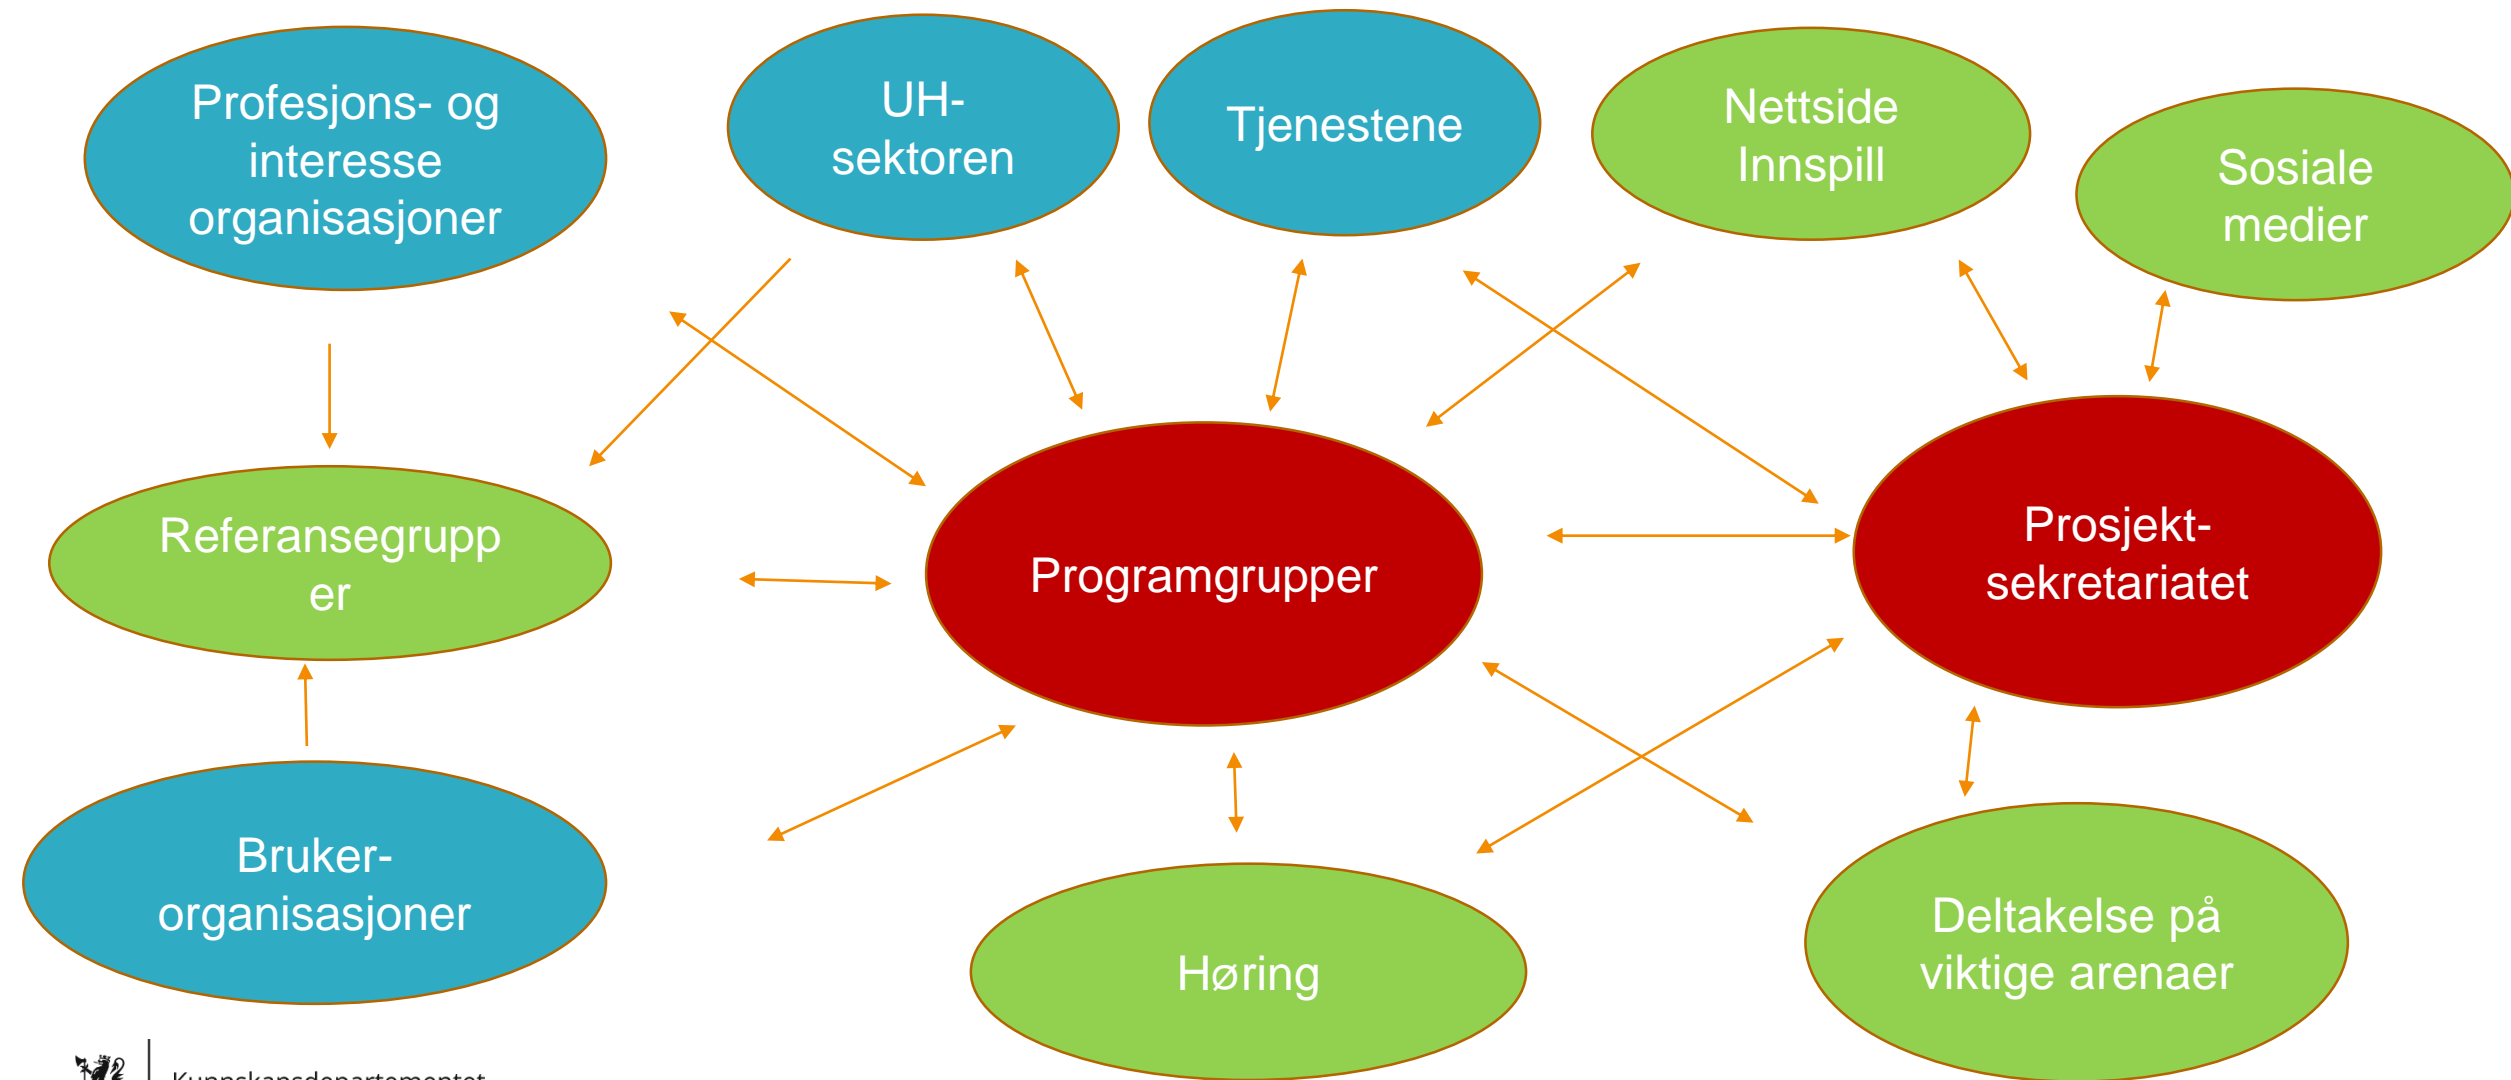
Profesjons- og interesse organisasjoner

UH-sektoren

Tjenestene

Nettside Innspill

Sosiale medier

Referansegrupp er

Programgrupper

Prosjekt-sekretariatet

Bruker-organisasjoner

Høring

Deltakelse på viktige arenaer

Kunnskapsdepartementet